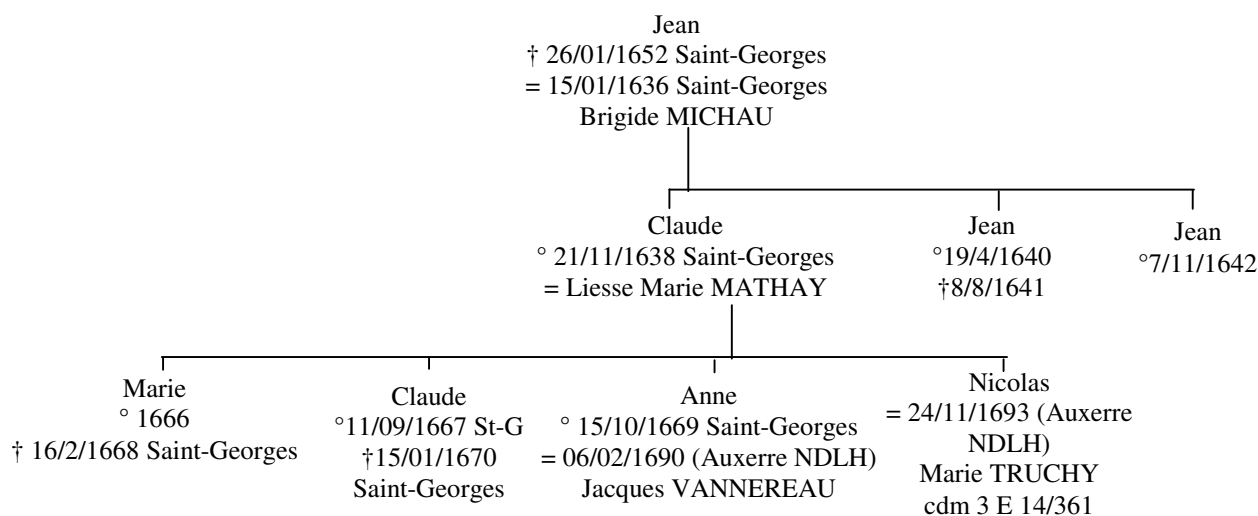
Jean
† 26/01/1652 Saint-Georges
= 15/01/1636 Saint-Georges
Brigide MICHAU

Claude
° 21/11/1638 Saint-Georges
= Liesse Marie MATHAY

Jean
°19/4/1640
†8/8/1641

Jean
°7/11/1642

Marie
° 1666
† 16/2/1668 Saint-Georges

Claude
°11/09/1667 St-G
†15/01/1670
Saint-Georges

Anne
° 15/10/1669 Saint-Georges
= 06/02/1690 (Auxerre NDLH)
Jacques VANNEREAU

Nicolas
= 24/11/1693 (Auxerre NDLH)
Marie TRUCHY
cdm 3 E 14/361